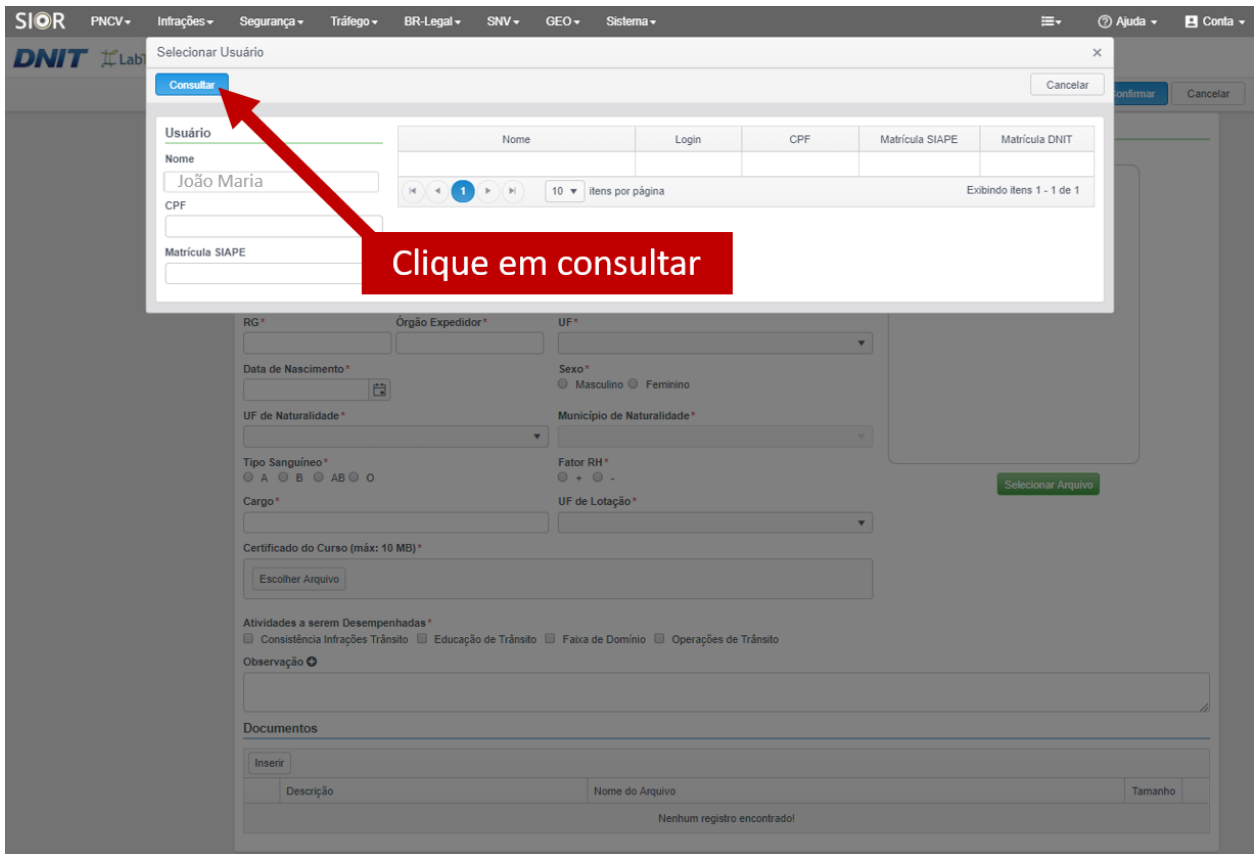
SIOR PNCV▾ Infrações▾ Segurança▾ Tráfego▾ BR-Legal▾ SNV▾ GEO▾ Sistema▾ ≡▾ ⓘ Ajuda ▾ Conta ▾

DNIT Lab

Selecionar Usuário ×

Consultar

Cancelar

Confirmar Cancelar

Usuário

Nome

João Maria

CPF

Matrícula SIAPE

| Nome | Login | CPF | Matrícula SIAPE | Matrícula DNIT |
|---|---|---|---|---|
| | | | | |

1 10 ▾ itens por página Exibindo itens 1 - 1 de 1

Clique em consultar

RG* Órgão Expedidor* UF*

Data de Nascimento* Sexo* Masculino Feminino

UF de Naturalidade* Município de Naturalidade*

Tipo Sanguíneo* A B AB O Fator RH* + -

Selecionar Arquivo

Cargo* UF de Lotação*

Certificado do Curso (máx: 10 MB)*

Escolher Arquivo

Atividades a serem Desempenhadas*

Consistência Infrações Trânsito Educação de Trânsito Faixa de Domínio Operações de Trânsito

Observação

Documentos

Inserir

| Descrição | Nome do Arquivo | Tamanho |
|---|---|---|
| Nenhum registro encontrado! | | |